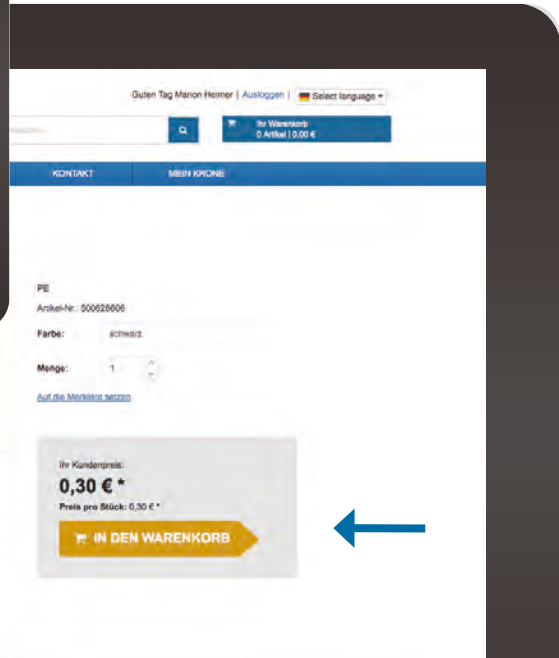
Guten Tag Marion Heimer | Ausloggen | Select language

Ihr Warenkorb
0 Artikel | 0,00 €

KONTAKT

MEIN KRONE

PE

Artikel-Nr.: 500626606

Farbe: schwarz

Menge: 1

Auf die Merkliste setzen

Ihr Kundenpreis:

0,30 € *

Preis pro Stück: 0,30 € *

IN DEN WARENKORB